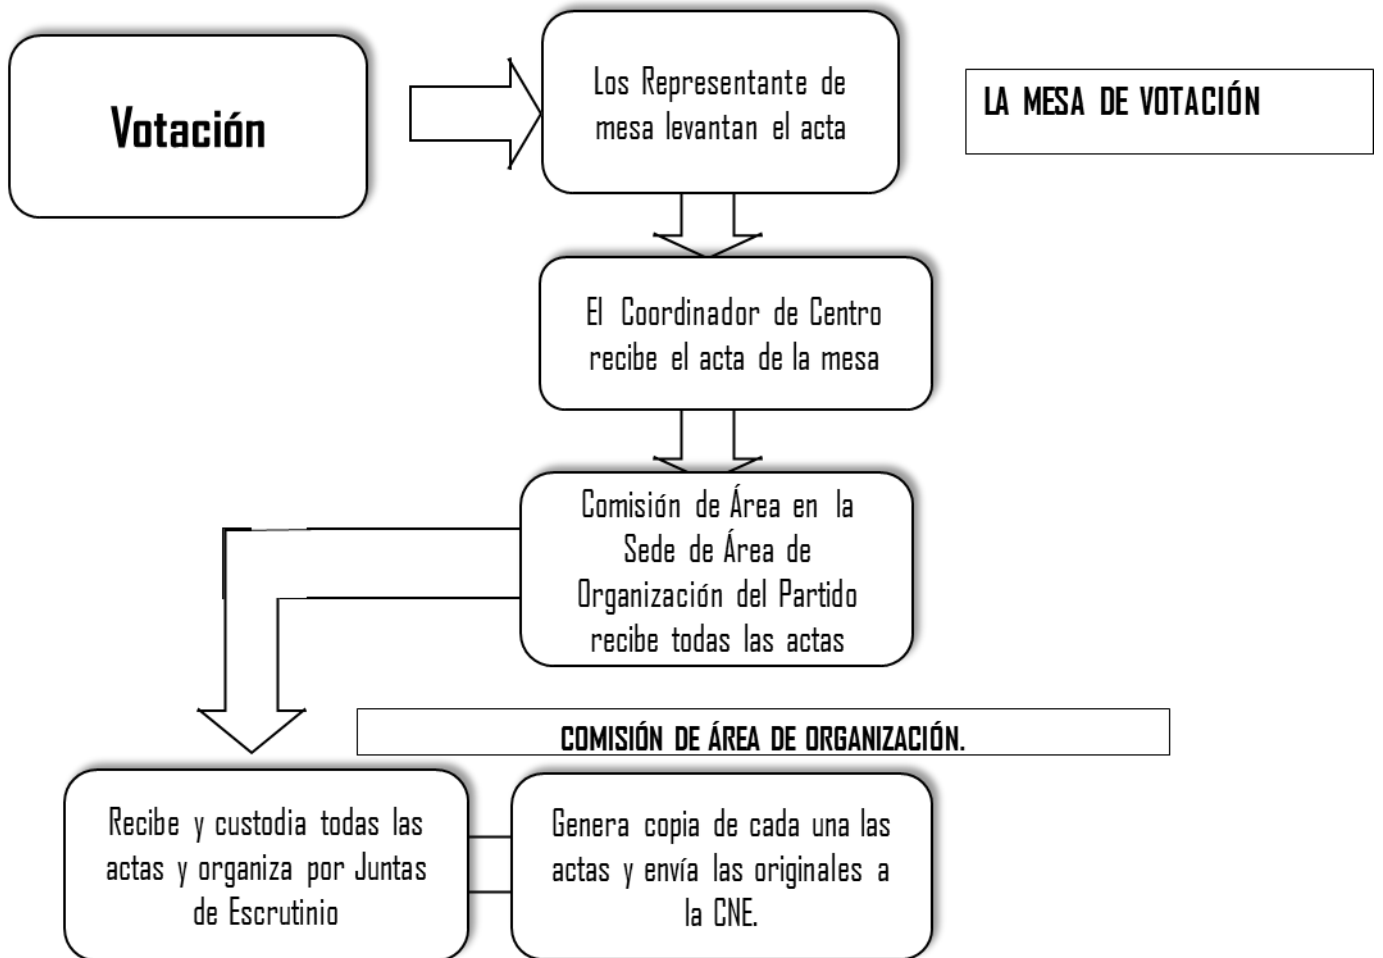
Votación

Los Representante de mesa levantan el acta

LA MESA DE VOTACIÓN

El Coordinador de Centro recibe el acta de la mesa

Comisión de Área en la Sede de Área de Organización del Partido recibe todas las actas

COMISIÓN DE ÁREA DE ORGANIZACIÓN.

Recibe y custodia todas las actas y organiza por Juntas de Escrutinio

Genera copia de cada una las actas y envía las originales a la CNE.